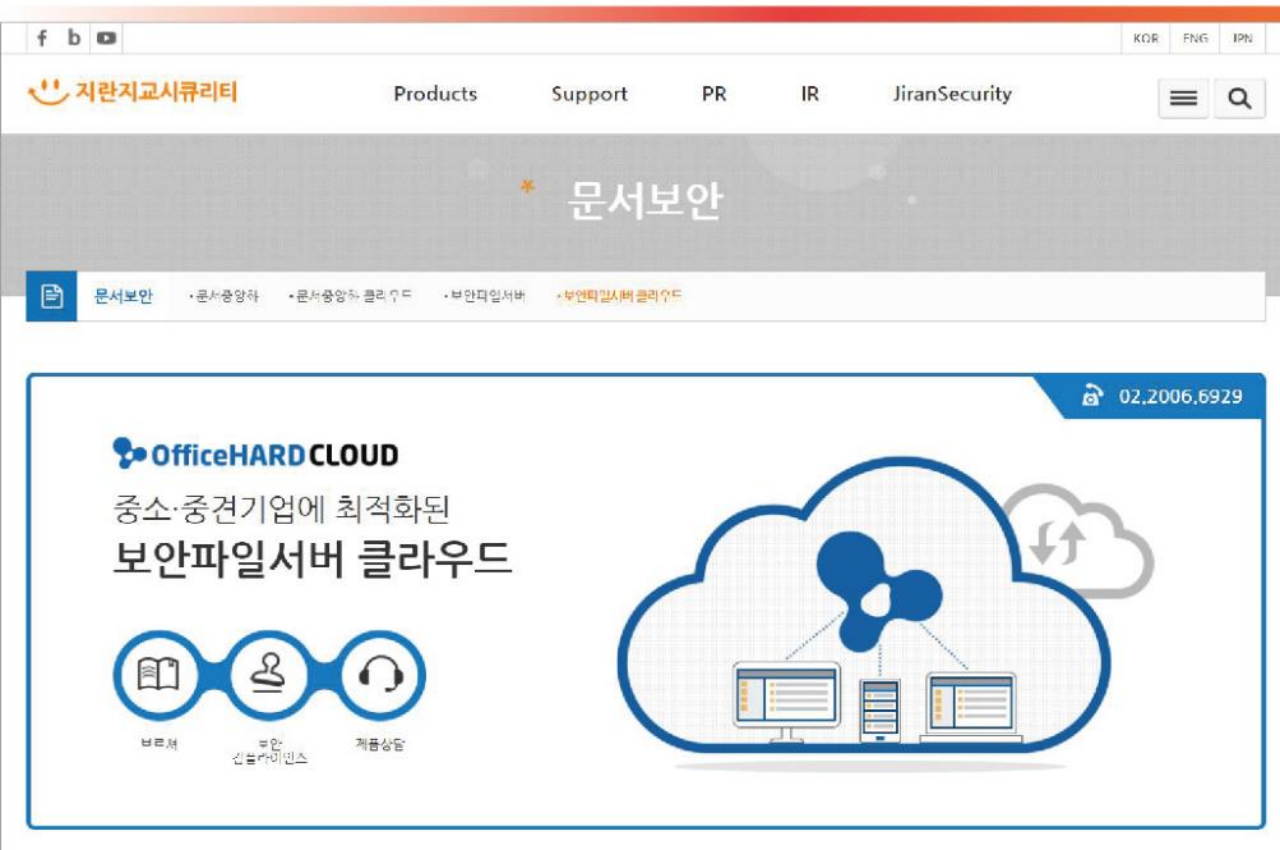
f b

KOR ENG JPN

지란지교시큐리티

Products Support PR IR JiranSecurity

문서보안

문서보안 ·문서중앙화 ·문서중앙화 클라우드 ·보안파일서버 ·보안파일서버 클라우드

02.2006.6929

OfficeHARDCLOUD

중소·중견기업에 최적화된

보안파일서버 클라우드

브로셔

보안 컴플라이언스

제품상담